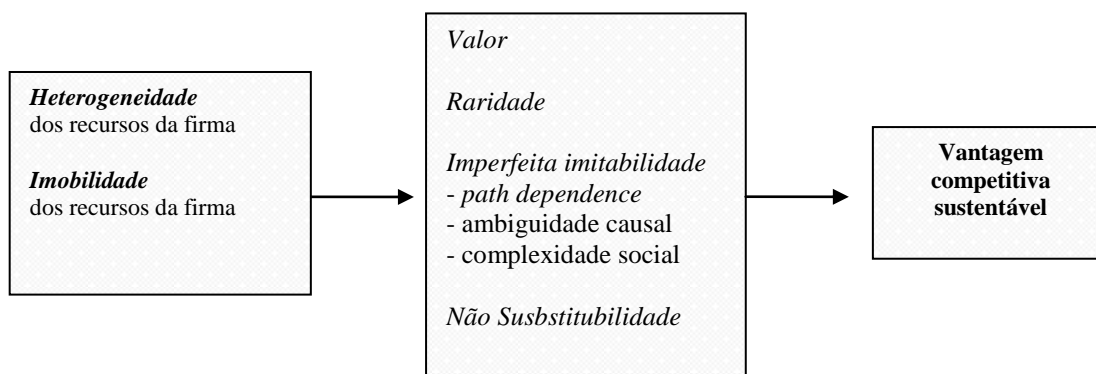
Heterogeneidade
dos recursos da firma

Imobilidade
dos recursos da firma

Valor

Raridade

Imperfeita imitabilidade
- path dependence
- ambiguidade causal
- complexidade social

Não Susbstitubilidade

Vantagem competitiva sustentável